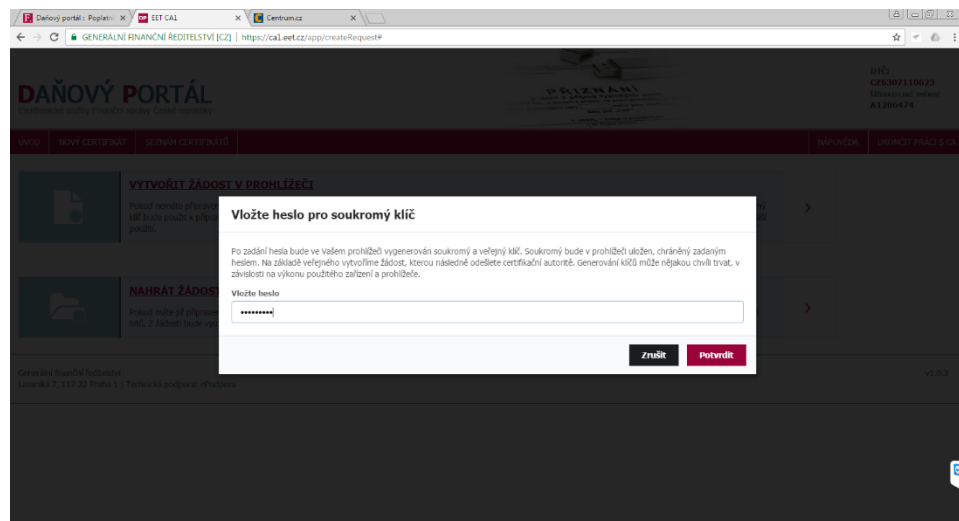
Daňový portál : Poplatn ×
EET CA1 ×
Centrum.cz ×

GENERÁLNÍ FINANČNÍ ŘEDITELSTVÍ [CZ] | https://ca1.eet.cz/app/createRequest#

DAŇOVÝ PORTÁL
Informační služby Finanční správy České republiky

DIČ:
CZ6307110623
Ukončit práci
A1206474

ÚVOD | NOVÝ CERTIFIKÁT | SEZNAM CERTIFIKÁTŮ | NÁPOVĚDA | UKONČIT PRÁCI S CA

VYTVOŘIT ŽÁDOST V PROHLÍŽEČI
Pokud nemáte připrave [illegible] klíč bude použit k připoj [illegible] použití.

NAHRÁT ŽÁDOST
Pokud máte již připrave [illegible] Z žádosti bude vyt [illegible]

Generální finanční ředitelství
Lazarská 7, 117 22 Praha 1 | Technická podpora: ePodpora

v1.0.3

Vložte heslo pro soukromý klíč

Po zadání hesla bude ve Vašem prohlížeči vygenerován soukromý a veřejný klíč. Soukromý bude v prohlížeči uložen, chráněný zadaným heslem. Na základě veřejného vytvoříme žádost, kterou následně odešlete certifikační autoritě. Generování klíčů může nějakou chvíli trvat, v závislosti na výkonu použitého zařízení a prohlížeče.

Vložte heslo
••••••••••

Zrušit
Potvrdit